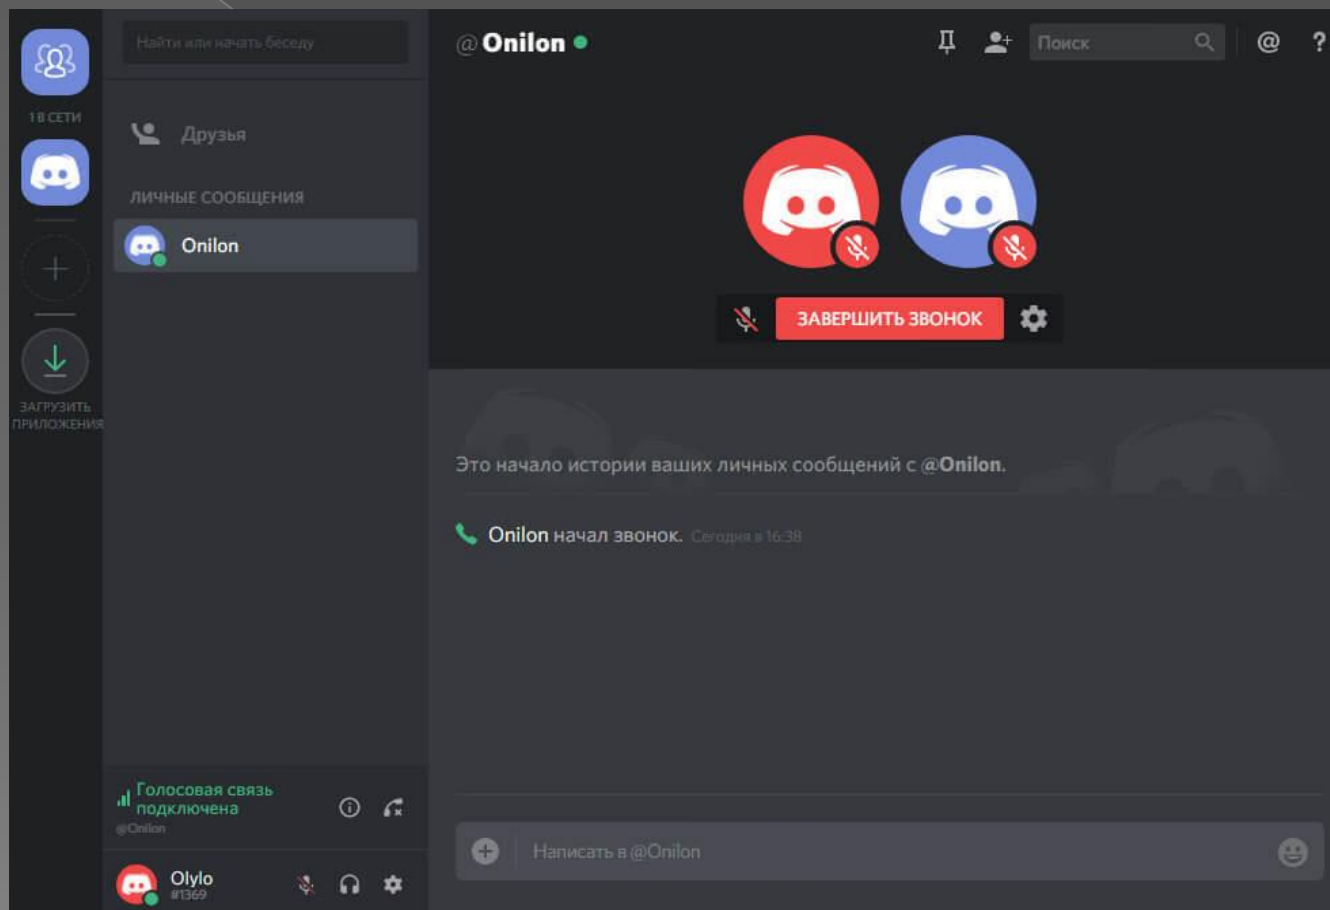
1 В СЕТИ

ЗАГРУЗИТЬ ПРИЛОЖЕНИЯ

Найти или начать беседу

Друзья

ЛИЧНЫЕ СООБЩЕНИЯ

Onilon

Голосовая связь подключена
@Onilon

Olylo
#1369

@Onilon

Поиск

@

?

ЗАВЕРШИТЬ ЗВОНОК

Это начало истории ваших личных сообщений с @Onilon.

Onilon начал звонок. Сегодня в 16:38

Написать в @Onilon